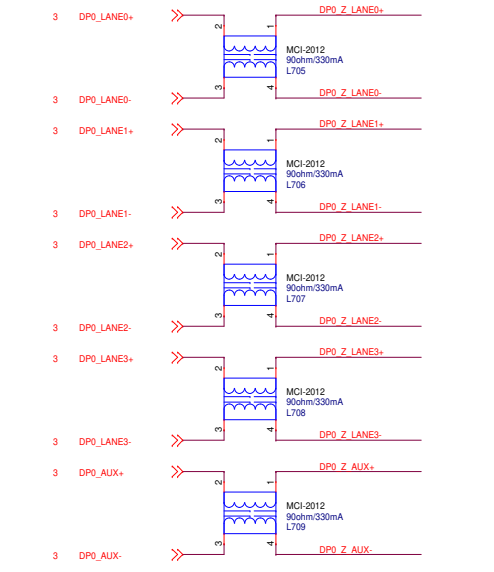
3 DP0_LANE0+
2
1
DP0_Z_LANE0+
MCI-2012
90ohm/330mA
L705
3 DP0_LANE0-
3
4
DP0_Z_LANE0-

3 DP0_LANE1+
2
1
DP0_Z_LANE1+
MCI-2012
90ohm/330mA
L706
3 DP0_LANE1-
3
4
DP0_Z_LANE1-

3 DP0_LANE2+
2
1
DP0_Z_LANE2+
MCI-2012
90ohm/330mA
L707
3 DP0_LANE2-
3
4
DP0_Z_LANE2-

3 DP0_LANE3+
2
1
DP0_Z_LANE3+
MCI-2012
90ohm/330mA
L708
3 DP0_LANE3-
3
4
DP0_Z_LANE3-

3 DP0_AUX+
2
1
DP0_Z_AUX+
MCI-2012
90ohm/330mA
L709
3 DP0_AUX-
3
4
DP0_Z_AUX-